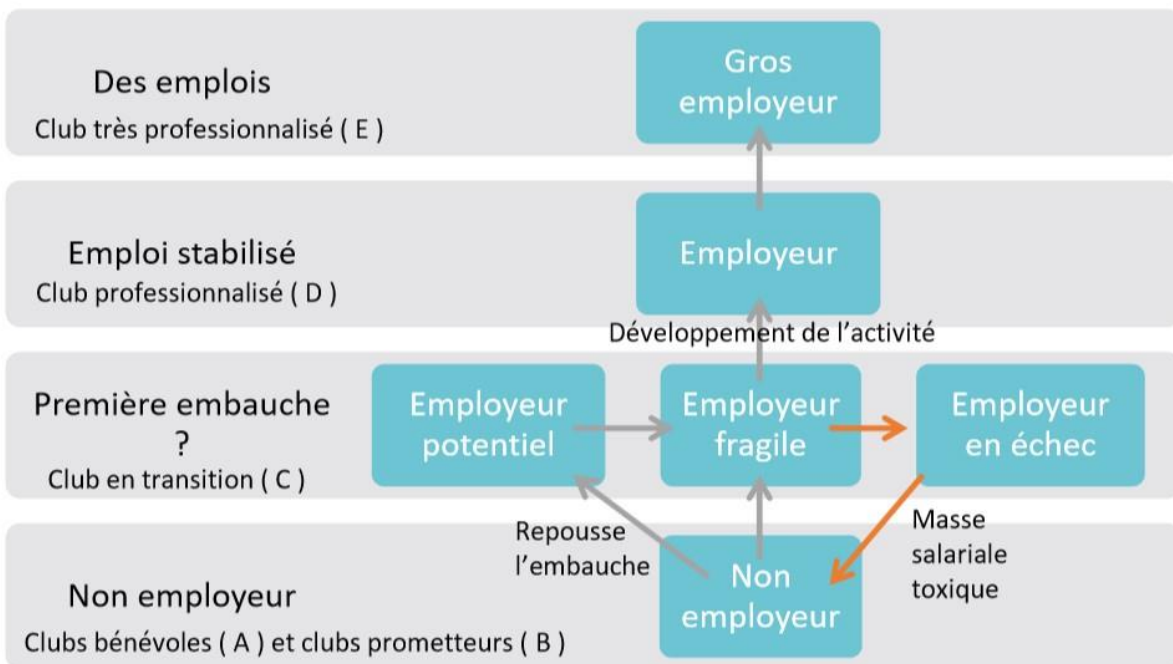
Des emplois
Club très professionnalisé ( E )

Gros employeur

Emploi stabilisé
Club professionnalisé ( D )

Employeur

Développement de l'activité

Première embauche ?
Club en transition ( C )

Employeur potentiel

Employeur fragile

Employeur en échec

Repousse l'embauche

Masse salariale toxique

Non employeur
Clubs bénévoles ( A ) et clubs prometteurs ( B )

Non employeur